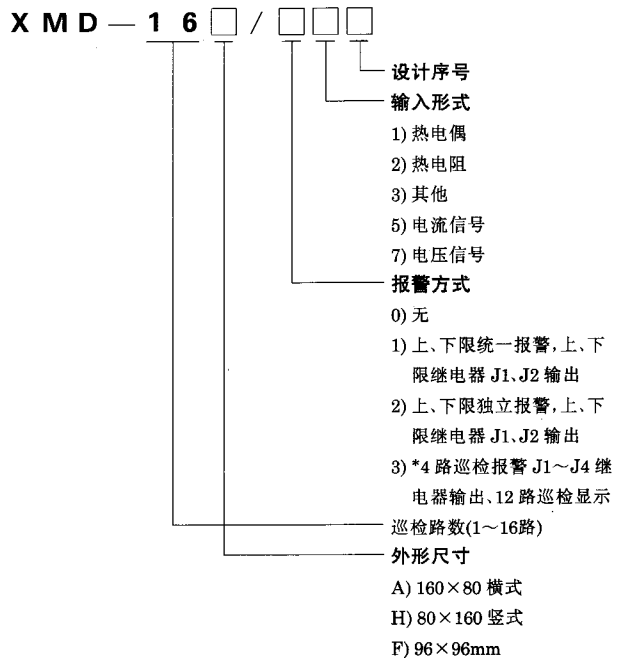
X M D — 1 6 □ / □□□

设计序号

输入形式
1) 热电偶
2) 热电阻
3) 其他
5) 电流信号
7) 电压信号

报警方式
0) 无
1) 上、下限统一报警，上、下限继电器 J1、J2 输出
2) 上、下限独立报警，上、下限继电器 J1、J2 输出
3) *4 路巡检报警 J1～J4 继电器输出、12 路巡检显示

巡检路数(1～16路)

外形尺寸
A) 160×80 横式
H) 80×160 竖式
F) 96×96mm